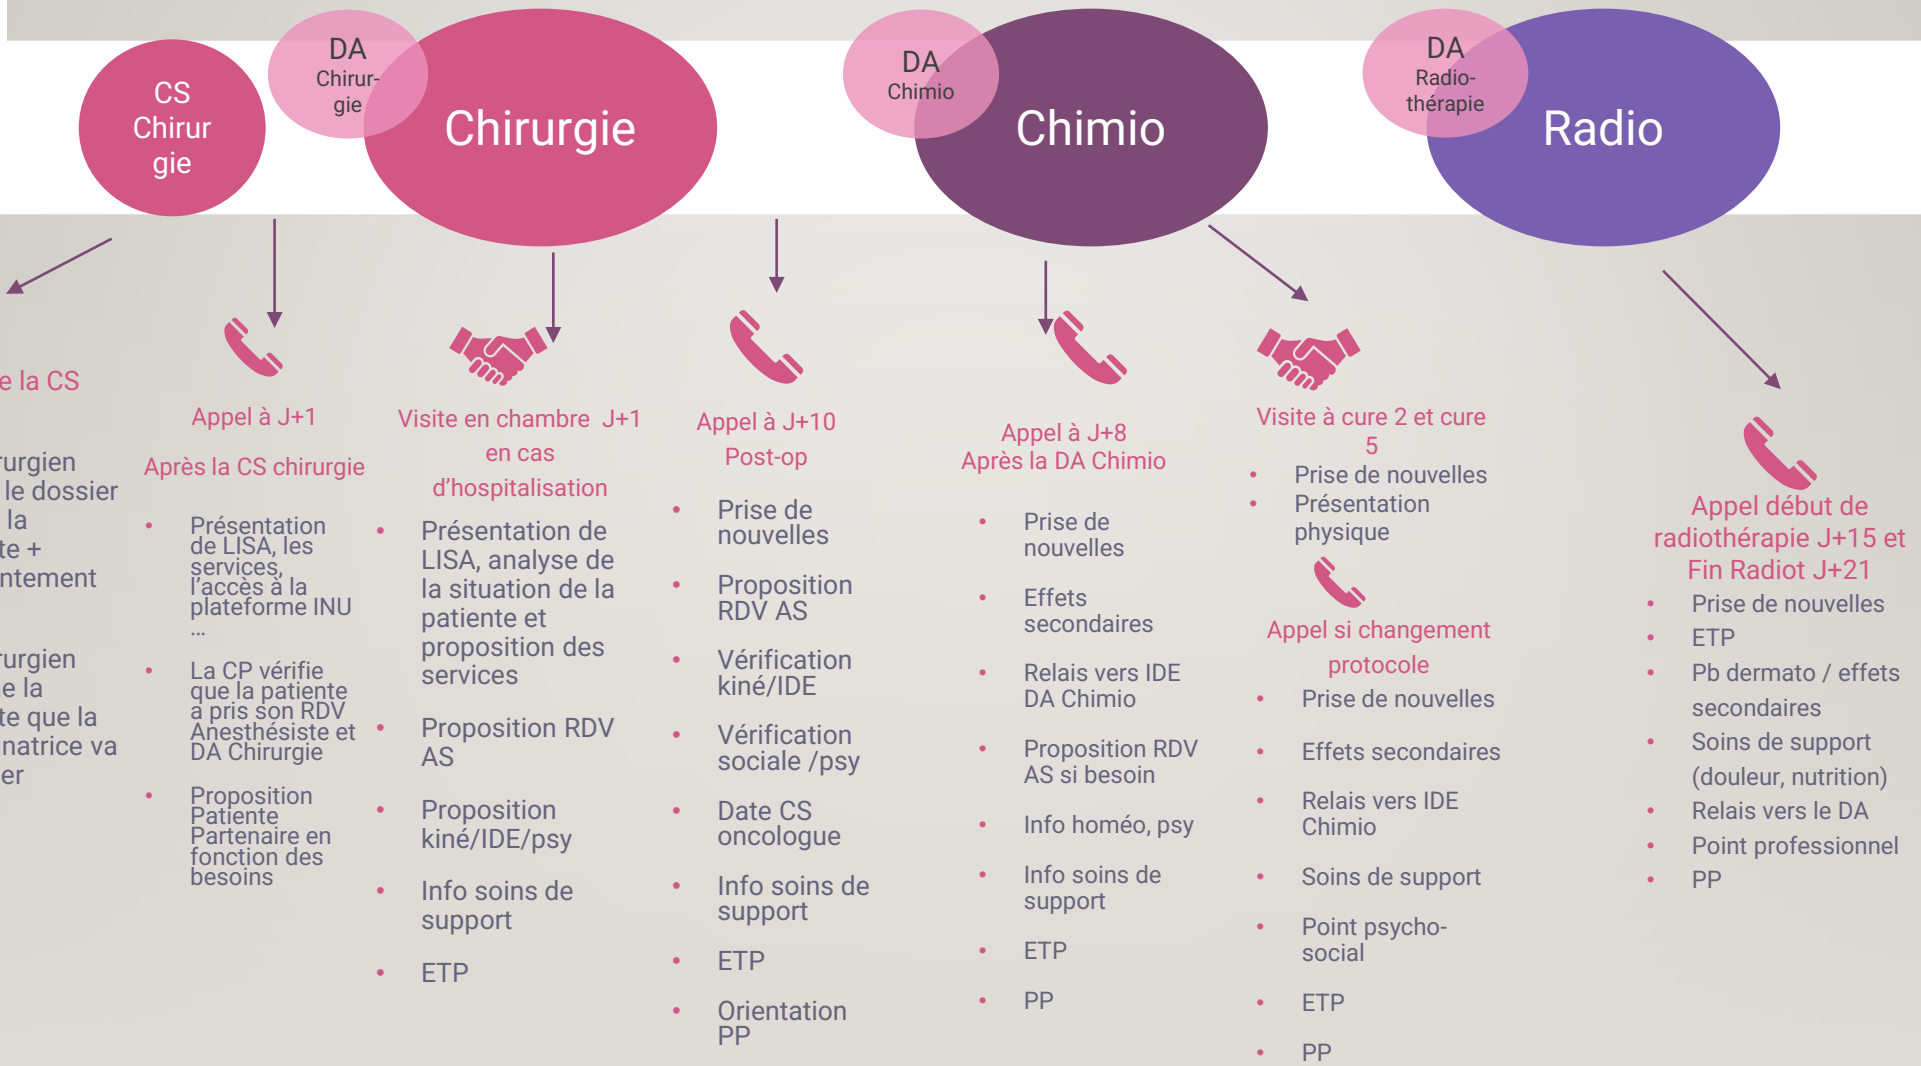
CS Chirurgie

DA Chirurgie

Chirurgie

DA Chimio

Chimio

DA Radiothérapie

Radio

e la CS

urgien
le dossier
la
te +
ntement

urgien
e la
te que la
natrice va
er

Appel à J+1

Après la CS chirurgie

- Présentation de LISA, les services, l'accès à la plateforme INU …
- La CP vérifie que la patiente a pris son RDV Anesthésiste et DA Chirurgie
- Proposition Patiente Partenaire en fonction des besoins

Visite en chambre J+1 en cas d'hospitalisation

- Présentation de LISA, analyse de la situation de la patiente et proposition des services
- Proposition RDV AS
- Proposition kiné/IDE/psy
- Info soins de support
- ETP

Appel à J+10 Post-op

- Prise de nouvelles
- Proposition RDV AS
- Vérification kiné/IDE
- Vérification sociale /psy
- Date CS oncologue
- Info soins de support
- ETP
- Orientation PP

Appel à J+8
Après la DA Chimio

- Prise de nouvelles
- Effets secondaires
- Relais vers IDE DA Chimio
- Proposition RDV AS si besoin
- Info homéo, psy
- Info soins de support
- ETP
- PP

Visite à cure 2 et cure 5

- Prise de nouvelles
- Présentation physique

Appel si changement protocole

- Prise de nouvelles
- Effets secondaires
- Relais vers IDE Chimio
- Soins de support
- Point psycho-social
- ETP
- PP

Appel début de radiothérapie J+15 et Fin Radiot J+21

- Prise de nouvelles
- ETP
- Pb dermato / effets secondaires
- Soins de support (douleur, nutrition)
- Relais vers le DA
- Point professionnel
- PP